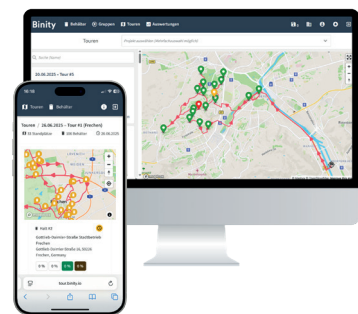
Binity Behälter Gruppen Touren Auswertungen

Touren

Projekt auswählen Mindestauswahl möglich

Suche (Name)

20.06.2025 – Tour 01

10:58

Touren Behälter

Touren / 26.06.2025 - Tour 01 (Frechen)

25 Standplätze 100 Behälter 26.06.2025

Kalt Alt

Gottlieb-Daimler-Straße Stadtbereich Frechen

Gottlieb-Daimler-Straße 16, 50226 Frechen, Germany

0 %

tour.binity.io